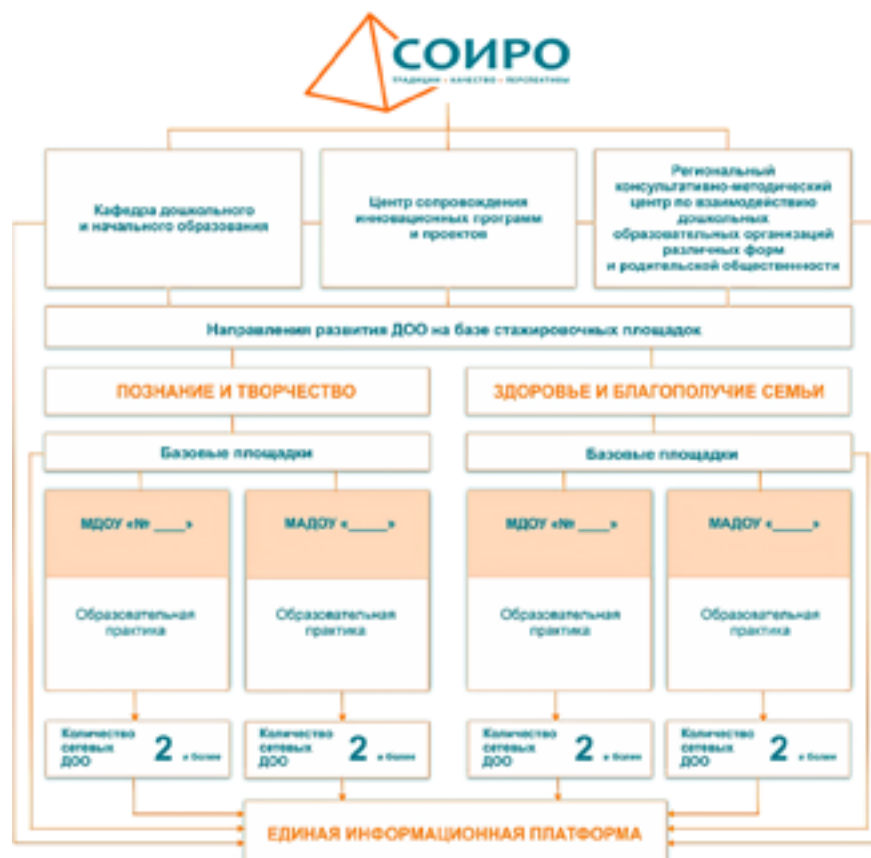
СОИРО
ТРАДИЦИИ · КАЧЕСТВО · ПЕРСПЕКТИВЫ

Кафедра дошкольного и начального образования

Центр сопровождения инновационных программ и проектов

Региональный консультативно-методический центр по взаимодействию дошкольных образовательных организаций различных форм и родительской общественности

Направления развития ДОО на базе стажировочных площадок

ПОЗНАНИЕ И ТВОРЧЕСТВО

ЗДОРОВЬЕ И БЛАГОПОЛУЧИЕ СЕМЬИ

Базовые площадки

Базовые площадки

МДОУ «№ ____»

Образовательная практика

МАДОУ «_____»

Образовательная практика

МДОУ «№ ____»

Образовательная практика

МАДОУ «_____»

Образовательная практика

Количество сетевых ДОО 2 и более

Количество сетевых ДОО 2 и более

Количество сетевых ДОО 2 и более

Количество сетевых ДОО 2 и более

ЕДИНАЯ ИНФОРМАЦИОННАЯ ПЛАТФОРМА